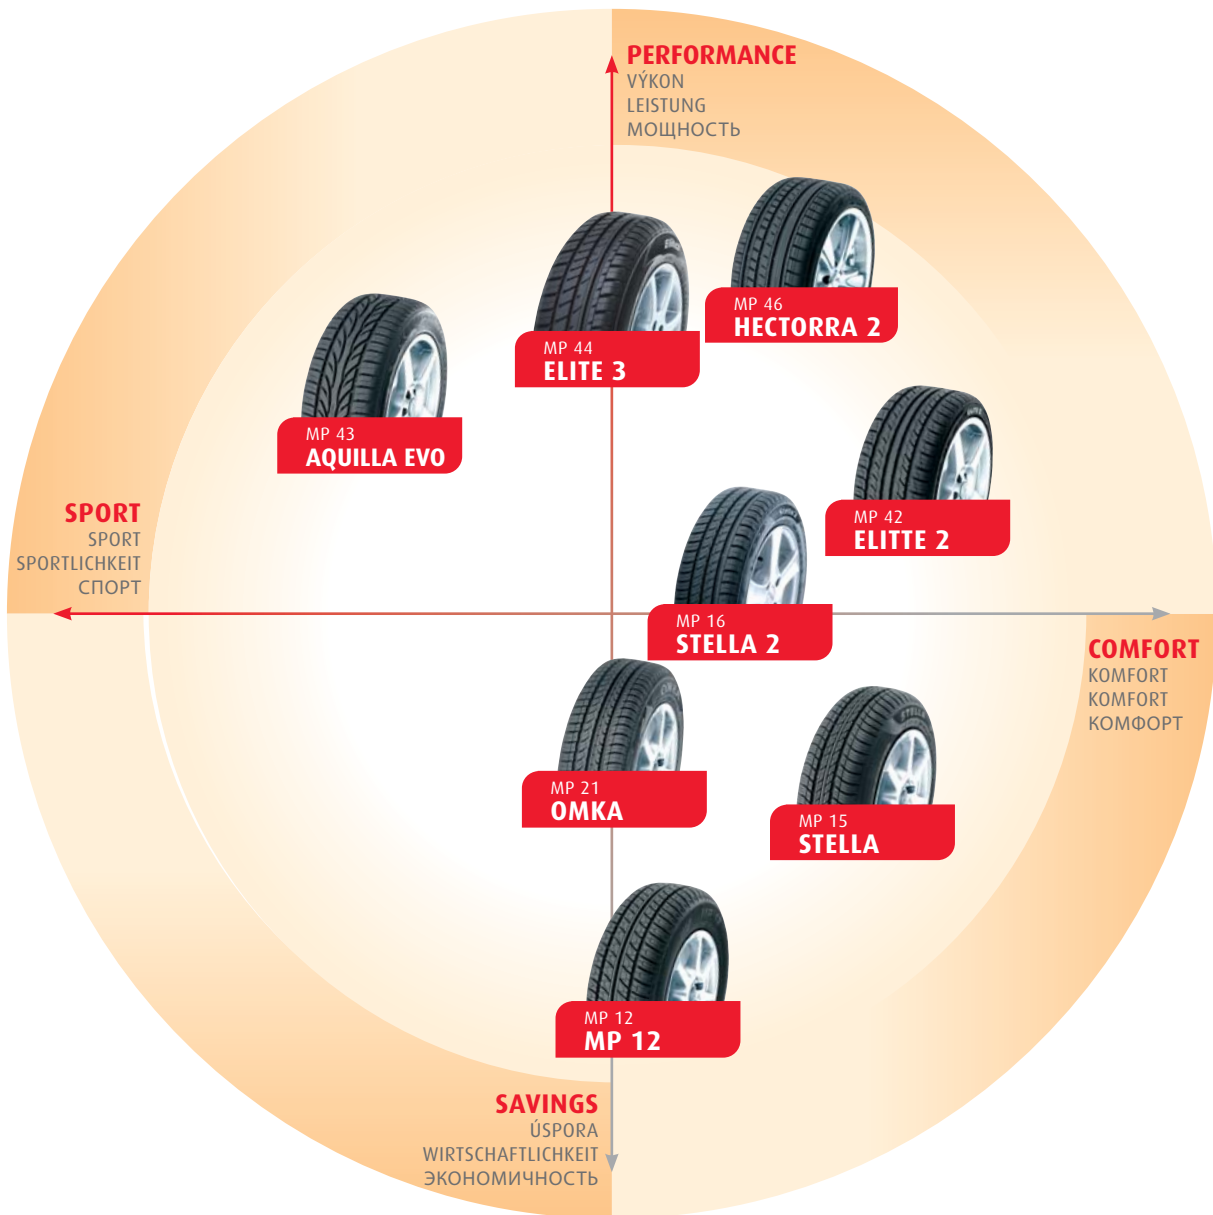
PERFORMANCE
VÝKON
LEISTUNG
МОЩНОСТЬ

MP 46
HECTORRA 2

MP 44
ELITE 3

MP 43
AQUILLA EVO

MP 42
ELITTE 2

SPORT
SPORT
SPORTLICHKEIT
СПОРТ

MP 16
STELLA 2

COMFORT
KOMFORT
KOMFORT
КОМФОРТ

MP 21
OMKA

MP 15
STELLA

MP 12
MP 12

SAVINGS
ÚSPORA
WIRTSCHAFTLICHKEIT
ЭКОНОМИЧНОСТЬ